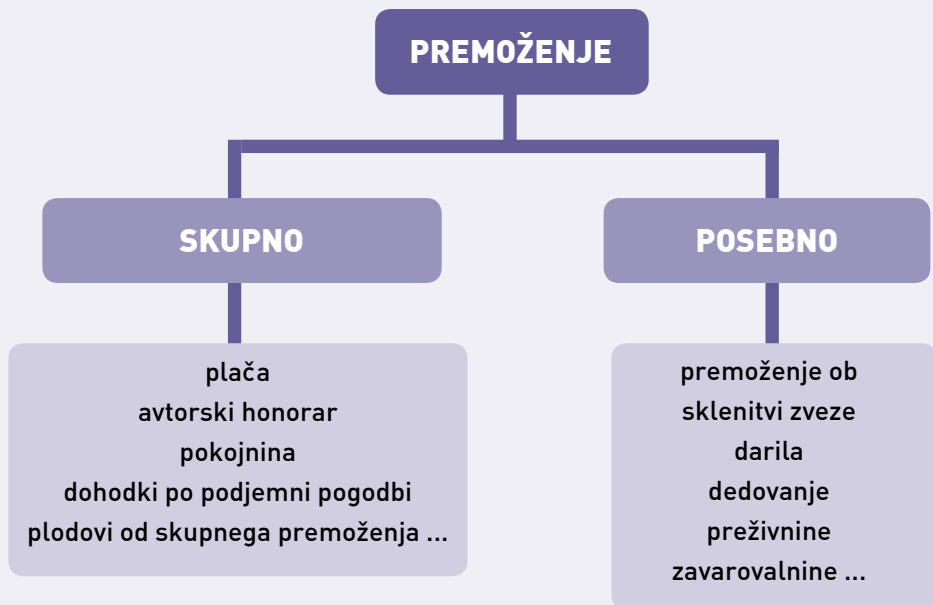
PREMOŽENJE

SKUPNO

POSEBNO

plača
avtorski honorar
pokojnina
dohodki po podjemni pogodbi
plodovi od skupnega premoženja ...

premoženje ob sklenitvi zveze
darila
dedovanje
preživnine
zavarovalnine ...